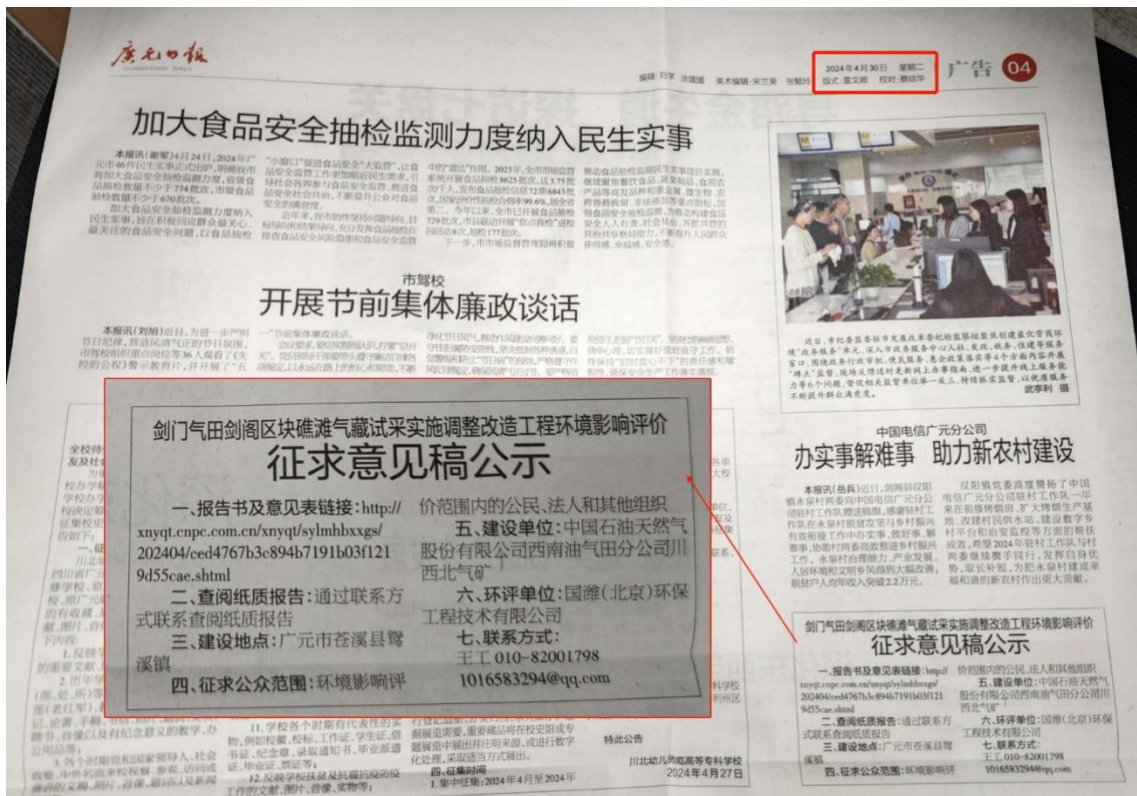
广元日报

编辑：刘宇 张馨丽 美术编辑：宋兰英 张魁玲

2024年4月30日 星期二
版式：雷文璐 校对：蔡琼华

广告 04

加大食品安全抽检监测力度纳入民生实事

本报讯（谢莹）4月24日，2024年广元市46件民生实事正式出炉，明确我市将加大食品安全抽检监测力度，食品抽检数量不少于774批次，市级食品抽检数量不少于670批次。

加大食品安全抽检监测力度纳入民生实事，旨在积极回应群众最关心、最关注的食品安全问题，以食品抽检

"小餐饮"提质食品安全"大监管"，让食品安全监管工作更加贴近民生需求，引导社会各界参与食品安全监管，推进食品安全社会共治，不断提升企业对食品安全的满意度。

近年来，我市始终坚持问题导向，目标导向和结果导向，充分发挥食品抽检在排查食品安全风险隐患和食品安全监管

中的"前哨"作用。2023年，全市市场监管系统开展食品抽检8625批次，达3.75批次/千人，发布食品抽检信息72期6843批次，国家评价性抽检合格率99.6%，居全省第二。今年以来，全市已开展食品抽检729批次，市县联动开展"你点我检"进校园活动5次，抽检177批次。

下一步，市市场监督管理局将积极

推动食品抽检监测民生实事项目实施，按照量质并重，深化"你点我检"等工作，

市驾校
开展节前集体廉政谈话

本报讯（刘旭）近日，为进一步严明节日纪律，营造风清气正的节日氛围，市驾校组织重点岗位等36人观看了《失控的公权》警示教育片，并开展了"五一"节前集体廉政谈话。

剑门气田剑阁区块礁滩气藏试采实施调整改造工程环境影响评价
征求意见稿公示

一、报告书及意见表链接：http://xnyqt.cnpc.com.cn/xnyqt/sylmhbxxgs/202404/ced4767b3c894b7191b03f1219d55cae.shtml

二、查阅纸质报告：通过联系方式联系查阅纸质报告

三、建设地点：广元市苍溪县鸳溪镇

四、征求公众范围：环境影响评价范围内的公民、法人和其他组织

五、建设单位：中国石油天然气股份有限公司西南油气田分公司川西北气矿

六、环评单位：国潍（北京）环保工程技术有限公司

七、联系方式：
王工 010-82001798
1016583294@qq.com

近日，市纪委监委驻市发展改革委纪检监察组聚焦创建最优营商环境"政务服务"单元，深入市政务服务中心以礼、爱、民、礼、便利服务窗口，围绕政务行政审批、便民服务、惠企政策落实等4个方面内容开展"蹲点"监督，现场反馈违纪意见建议，不断推进政务服务质量提升。

武亭利 摄

中国电信广元分公司
办实事解难事 助力新农村建设

本报讯（岳兵）近日，剑阁县汉阳镇党委书记向中国电信广元分公司驻村工作队赠送锦旗，感谢驻村工作队在永泉村脱贫攻坚与乡村振兴有效衔接工作中办实事、做好事、解难事，协助村两委高效推进乡村振兴工作。

汉阳镇党委高度赞扬了中国电信广元分公司驻村工作队一年来在积极协调资金、扩大特色产业基地、改建村民饮水站、建设数字乡村平台和安置农户方面的帮扶成效，希望2024年驻村工作队与村两委继续携手同行，发挥自身优势，以乡村振兴为抓手，为把永泉村建设成幸福和谐的新农村作出更大贡献。

剑门气田剑阁区块礁滩气藏试采实施调整改造工程环境影响评价
征求意见稿公示

一、报告书及意见表链接：http://xnyqt.cnpc.com.cn/xnyqt/sylmhbxxgs/202404/ced4767b3c894b7191b03f1219d55cae.shtml

二、查阅纸质报告：通过联系方式联系查阅纸质报告

三、建设地点：广元市苍溪县鸳溪镇

四、征求公众范围：环境影响评价范围内的公民、法人和其他组织

五、建设单位：中国石油天然气股份有限公司西南油气田分公司川西北气矿

六、环评单位：国潍（北京）环保工程技术有限公司

七、联系方式：
王工 010-82001798
1016583294@qq.com

全校师生及社会各界校友

11.学校各个时期有代表性的实物，例如校徽、校标、工作证、学生证、借书证、纪念章、录取通知书、毕业证、派遣证、聘证等；
12.反映学校扶贫及抗疫抗洪的校内工作的文献、照片、音像、实物等；

四、征集时间
1.集中征集：2024年4月至2024年

特此公告

川北幼儿师范高等专科学校
2024年4月27日